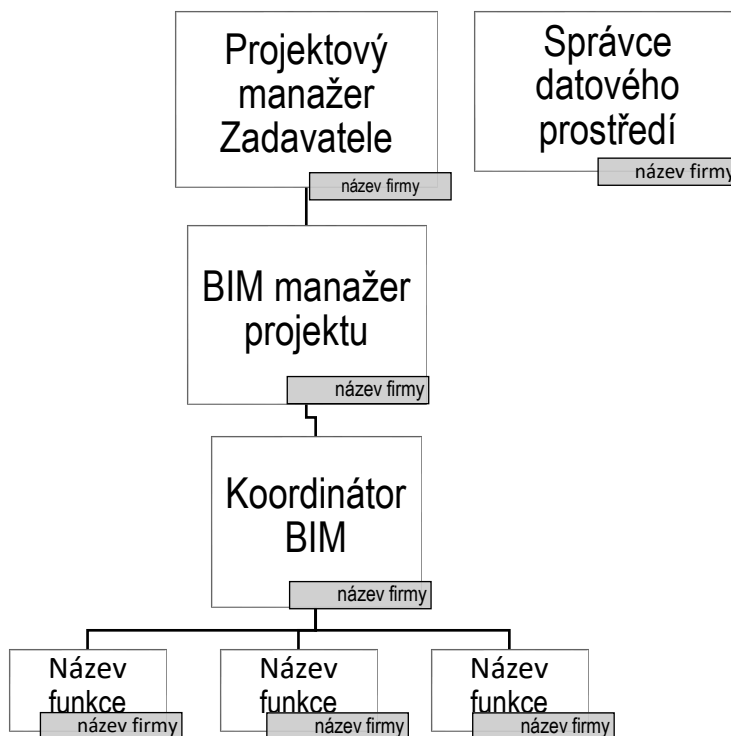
Projektový manažer Zadavatele
název firmy

Správce datového prostředí
název firmy

BIM manažer projektu
název firmy

Koordinátor BIM
název firmy

Název funkce
název firmy

Název funkce
název firmy

Název funkce
název firmy